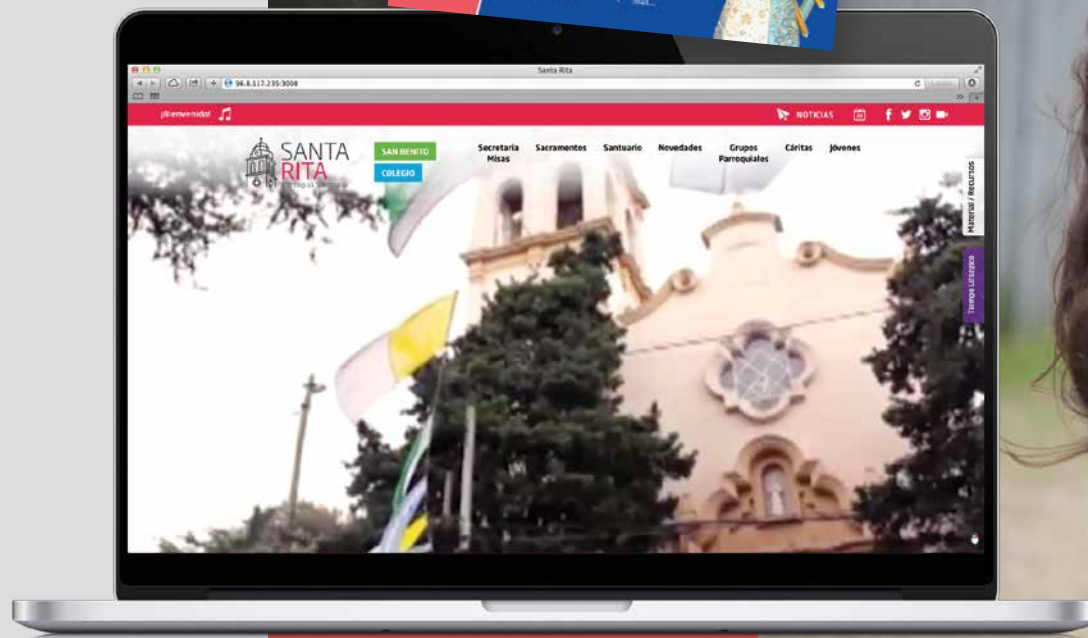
Santa Rita

96.8.117.235:3008

¡Bienvenidos!

NOTICIAS

SANTA RITA

Parroquia Santuario

SAN BENITO

COLEGIO

Secretaria Misas

Sacramentos

Santuario

Novedades

Grupos Parroquiales

Cáritas

Jóvenes

Material / Recursos

Tiempo Litúrgico